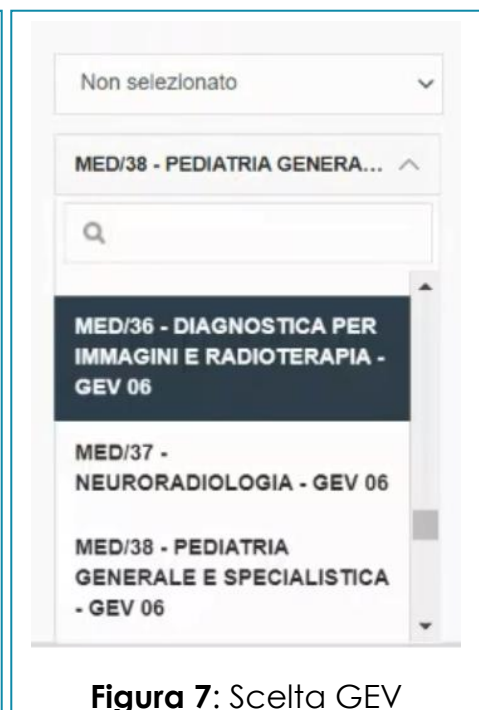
Non selezionato

MED/38 - PEDIATRIA GENERA...

MED/36 - DIAGNOSTICA PER IMMAGINI E RADIOTERAPIA - GEV 06

MED/37 - NEURORADIOLOGIA - GEV 06

MED/38 - PEDIATRIA GENERALE E SPECIALISTICA - GEV 06

**Figura 7**: Scelta GEV